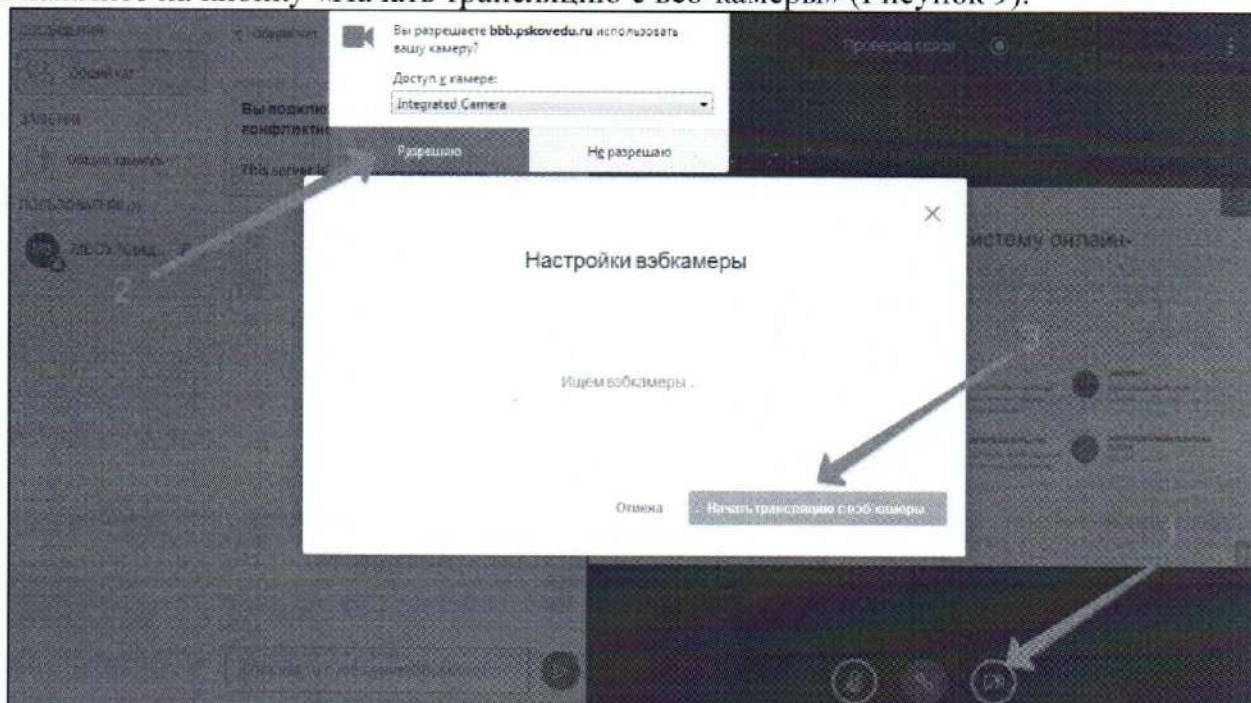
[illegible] на кнопку «Начать трансляцию с веб-камеры» (Рисунок 9).

СООБЩЕНИЯ

Общий чат

ЗАМЕТКИ

Общие заметки

ПОЛЬЗОВАТЕЛИ

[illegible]

Вы подклю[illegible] конференци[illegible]

This server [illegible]

Вы разрешаете bbb.pskovedu.ru использовать вашу камеру?

Доступ к камере:

Integrated Camera

Разрешаю

Не разрешаю

Проверка связи

Настройки вэбкамеры

Ищем вэбкамеры...

Отмена

Начать трансляцию с веб-камеры

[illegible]систему онлайн-

1

2

3